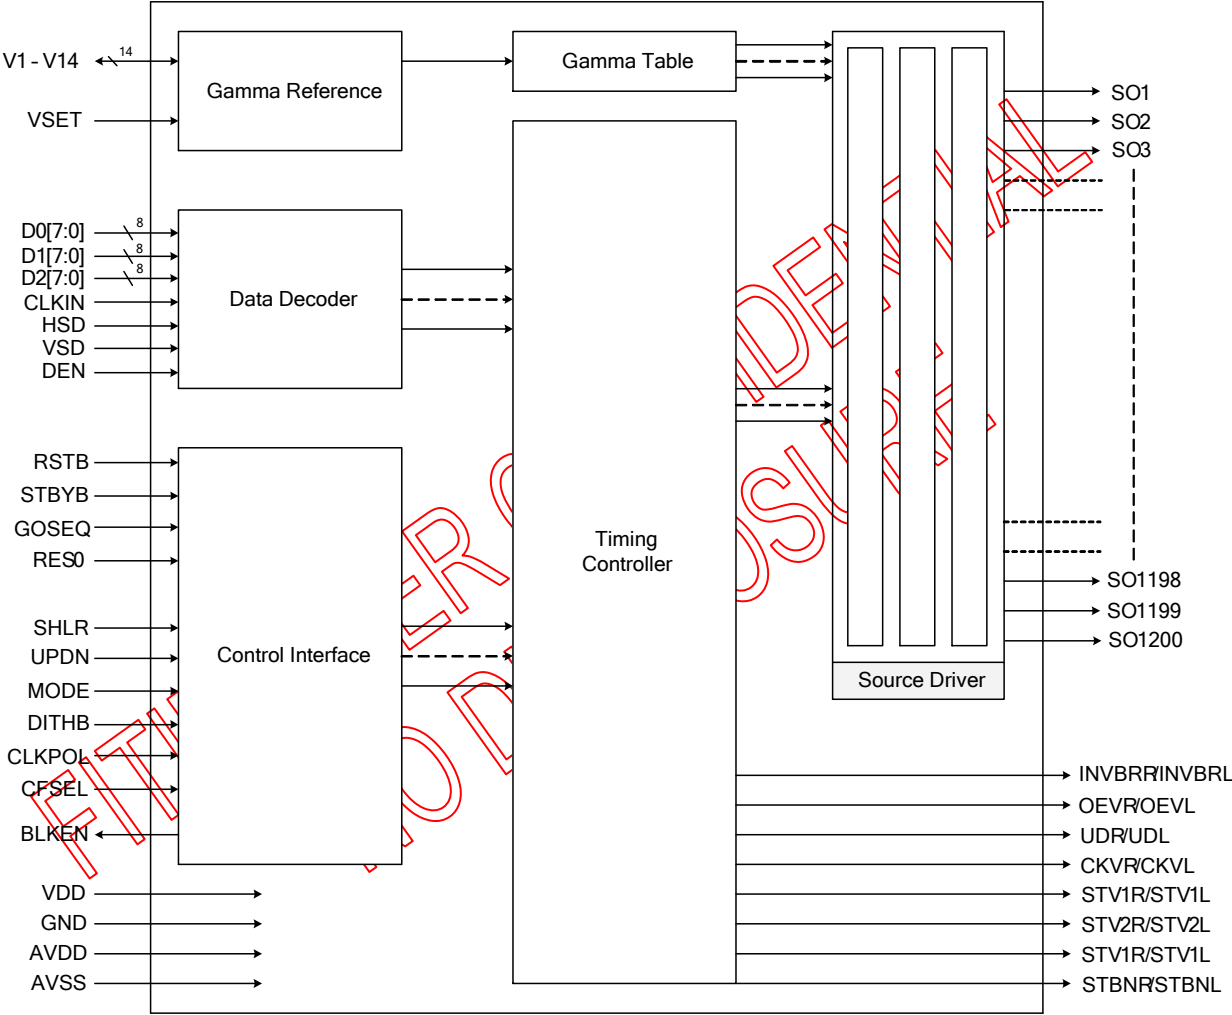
V1 - V14
14
VSET
Gamma Reference
Gamma Table
SO1
SO2
SO3
D0[7:0]
8
D1[7:0]
8
D2[7:0]
8
CLKIN
HSD
VSD
DEN
Data Decoder
RSTB
STBYB
GOSEQ
RES0
Timing Controller
SHLR
UPDN
MODE
DITHB
CLKPOL
CFSEL
BLKEN
Control Interface
SO1198
SO1199
SO1200
Source Driver
INVBRR/INVBRL
OEVR/OEVL
UDR/UDL
CKVR/CKVL
STV1R/STV1L
STV2R/STV2L
STV1R/STV1L
STBNR/STBNL
VDD
GND
AVDD
AVSS
FITIPOWER CONFIDENTIAL
NO DISCLOSURE